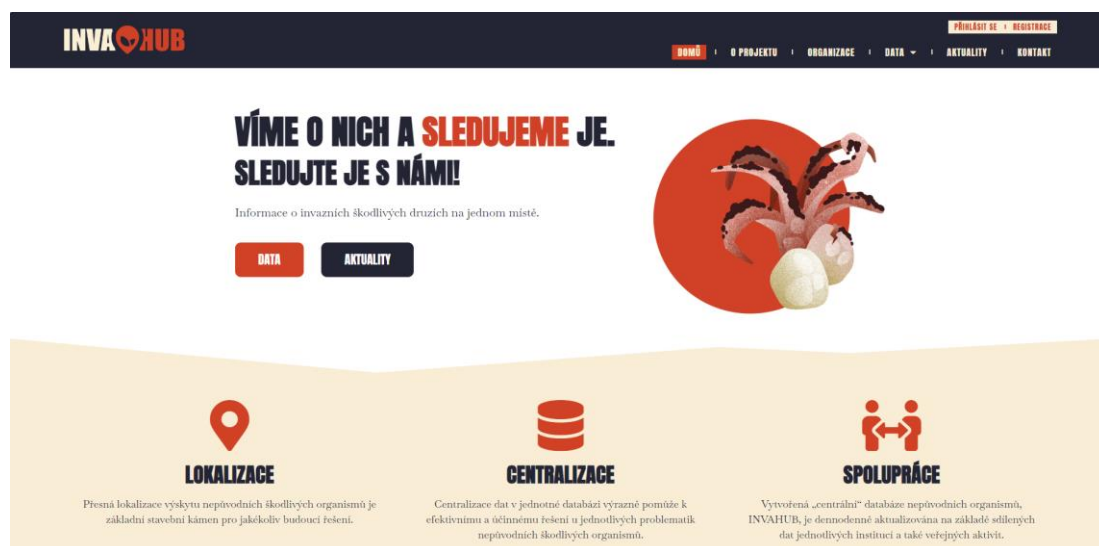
INVAHUB

PŘIHLÁSIT SE | REGISTRACE

DOMŮ | O PROJEKTU | ORGANIZACE | DATA | AKTUALITY | KONTAKT

VÍME O NICH A SLEDUJEME JE.
SLEDUJTE JE S NÁMI!

Informace o invazních škodlivých druzích na jednom místě.

DATA

AKTUALITY

LOKALIZACE

Přesná lokalizace výskytu nepůvodních škodlivých organismů je základní stavební kámen pro jakékoliv budoucí řešení.

CENTRALIZACE

Centralizace dat v jednotné databázi výrazně pomůže k efektivnímu a účinnému řešení u jednotlivých problematik nepůvodních škodlivých organismů.

SPOLUPRÁCE

Vytvořená „centrální" databáze nepůvodních organismů, INVAHUB, je dennodenně aktualizována na základě sdílených dat jednotlivých institucí a také veřejných aktivit.